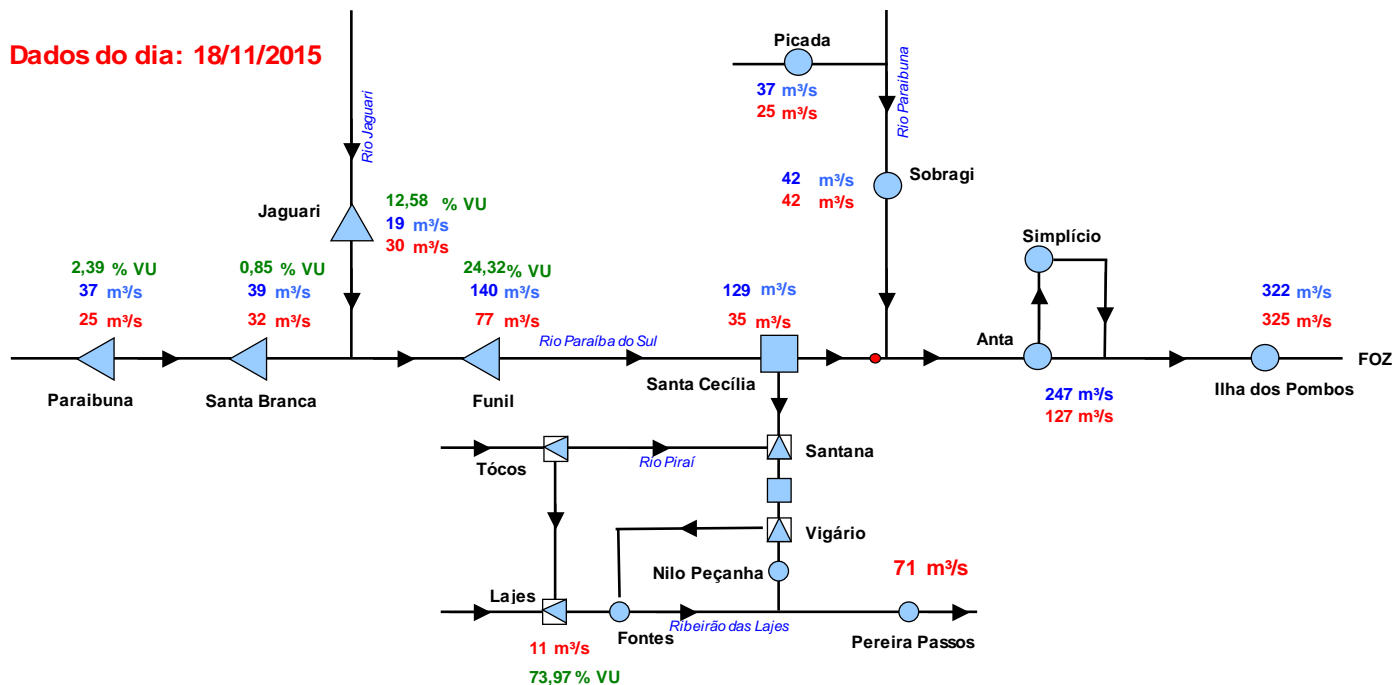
Dados do dia: 18/11/2015

Rio Jaguari

Picada

Rio Paraibuna

37 m³/s
25 m³/s

42 m³/s
42 m³/s

Sobragi

Jaguari

12,58 % VU
19 m³/s
30 m³/s

Simplício

2,39 % VU
37 m³/s
25 m³/s

0,85 % VU
39 m³/s
32 m³/s

24,32 % VU
140 m³/s
77 m³/s

129 m³/s
35 m³/s

322 m³/s
325 m³/s

Rio Paraíba do Sul

Anta

FOZ

Paraibuna

Santa Branca

Funil

Santa Cecília

247 m³/s
127 m³/s

Ilha dos Pombos

Tócos

Rio Piraí

Santana

Vigário

Nilo Peçanha

71 m³/s

Lajes

11 m³/s
73,97 % VU

Fontes

Ribeirão das Lajes

Pereira Passos